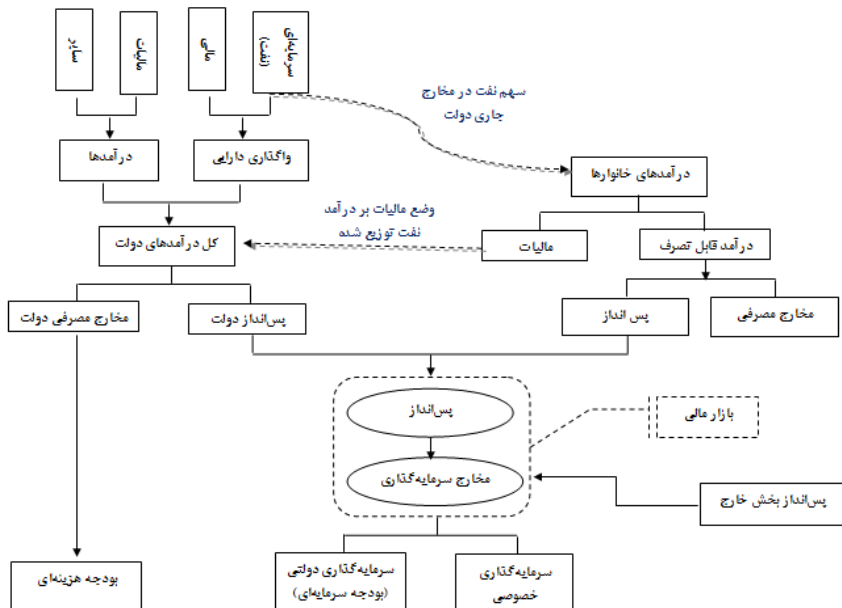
سایر

مالیات

مالی

سرمایه‌ای (نفت)

سهم نفت در مخارج جاری دولت

درآمدها

واگذاری دارایی

درآمدهای خانوارها

وضع مالیات بر درآمد نفت توزیع شده

کل درآمدهای دولت

مالیات

درآمد قابل تصرف

مخارج مصرفی دولت

پس‌انداز دولت

پس انداز

مخارج مصرفی

پس‌انداز

بازار مالی

مخارج سرمایه‌گذاری

پس‌انداز بخش خارج

بودجه هزینه‌ای

سرمایه‌گذاری دولتی (بودجه سرمایه‌ای)

سرمایه‌گذاری خصوصی